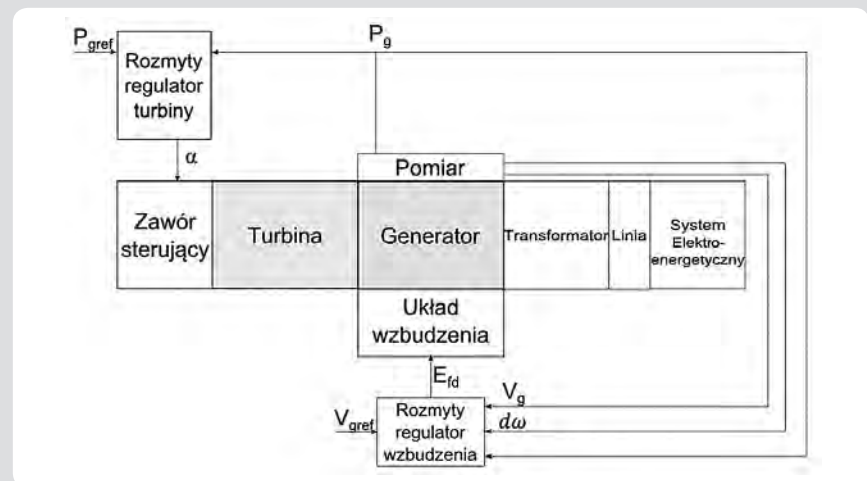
$P_{gref}$

Rozmyty regulator turbiny

$P_g$

$\alpha$

Pomiar

Zawór sterujący

Turbina

Generator

Transformator

Linia

System Elektroenergetyczny

Układ wzbudzenia

$E_{fd}$

$V_g$

$d\omega$

$V_{gref}$

Rozmyty regulator wzbudzenia